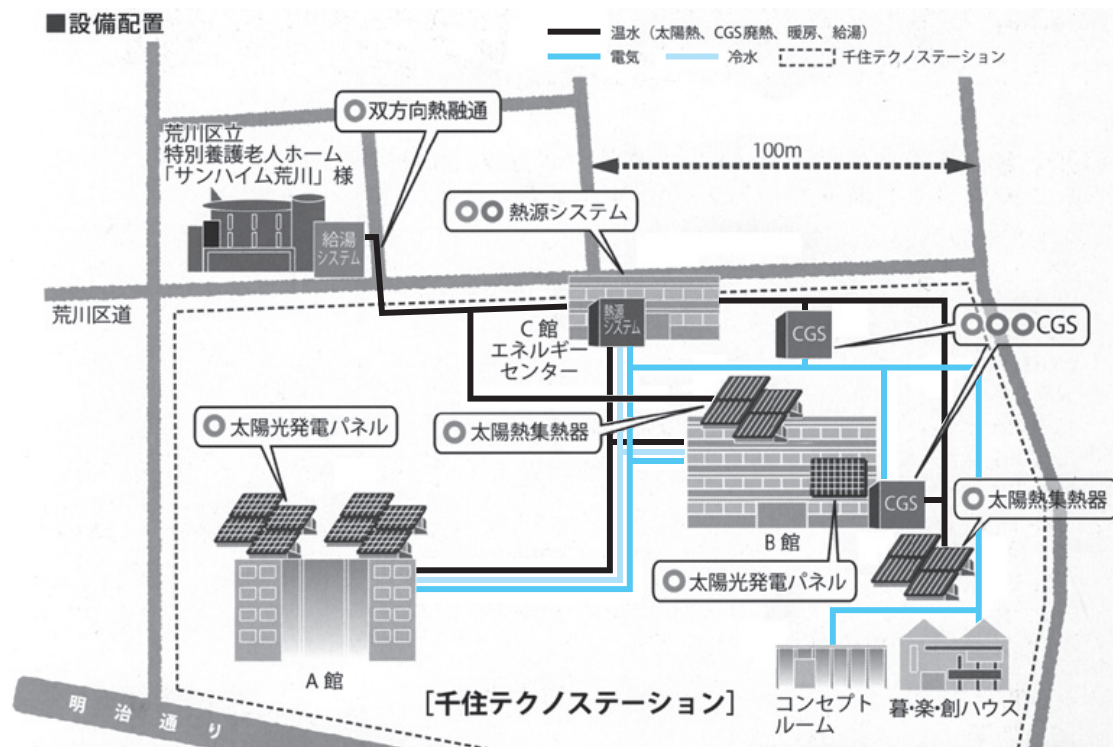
■設備配置

温水（太陽熱、CGS廃熱、暖房、給湯）
電気
冷水
千住テクノステーション

双方向熱融通

荒川区立
特別養護老人ホーム
「サンハイム荒川」様

給湯システム

100m

熱源システム

荒川区道

熱源システム

C館
エネルギーセンター

CGS

CGS

太陽光発電パネル

太陽熱集熱器

CGS

太陽熱集熱器

B館

太陽光発電パネル

A館

[千住テクノステーション]

コンセプトルーム

暮・楽・創ハウス

明治通り